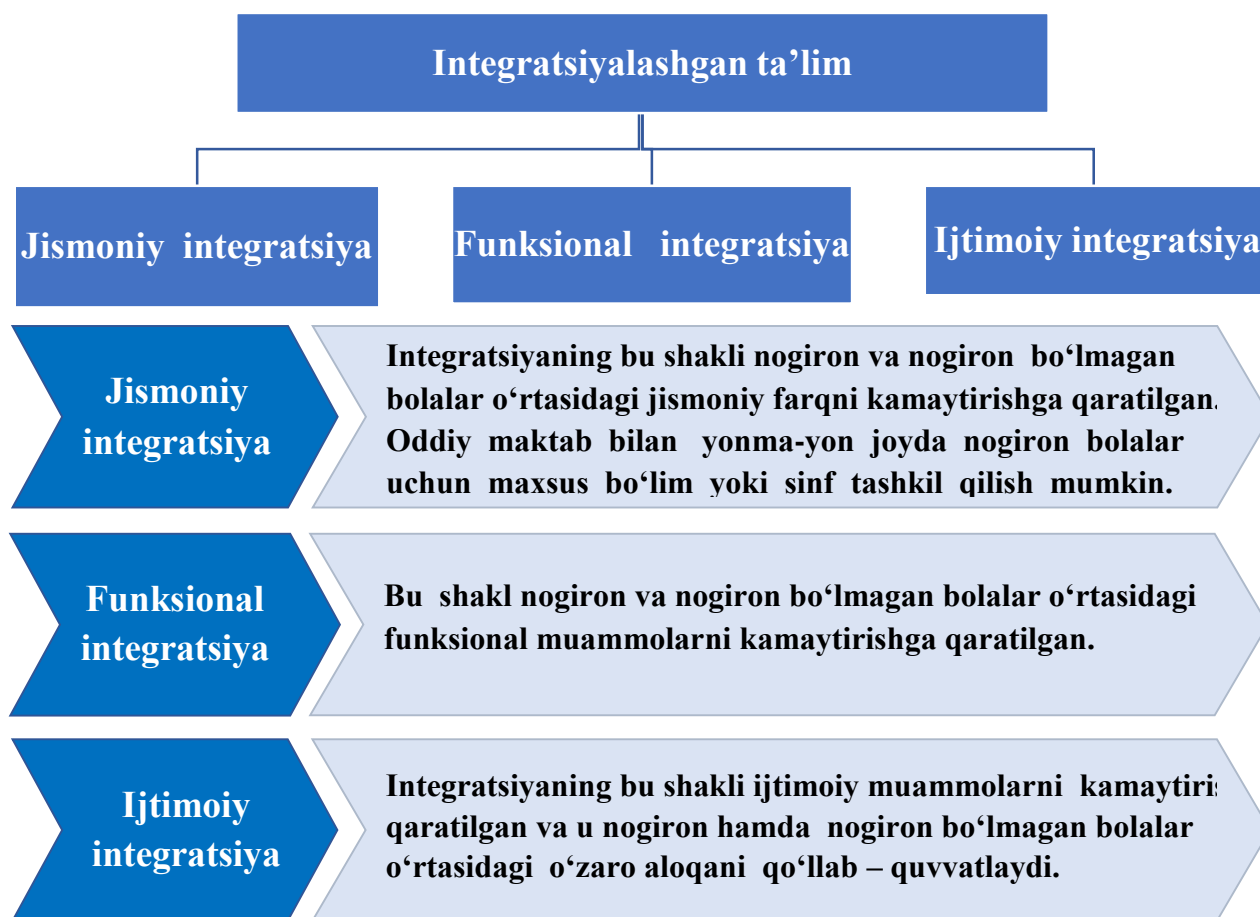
Integratsiyalashgan ta’lim

Jismoniy integratsiya

Funksional integratsiya

Ijtimoiy integratsiya

Jismoniy integratsiya

Integratsiyaning bu shakli nogiron va nogiron bo‘lmagan bolalar o‘rtasidagi jismoniy farqni kamaytirishga qaratilgan. Oddiy maktab bilan yonma-yon joyda nogiron bolalar uchun maxsus bo‘lim yoki sinf tashkil qilish mumkin.

Funksional integratsiya

Bu shakl nogiron va nogiron bo‘lmagan bolalar o‘rtasidagi funksional muammolarni kamaytirishga qaratilgan.

Ijtimoiy integratsiya

Integratsiyaning bu shakli ijtimoiy muammolarni kamaytiris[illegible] qaratilgan va u nogiron hamda nogiron bo‘lmagan bolalar o‘rtasidagi o‘zaro aloqani qo‘llab – quvvatlaydi.